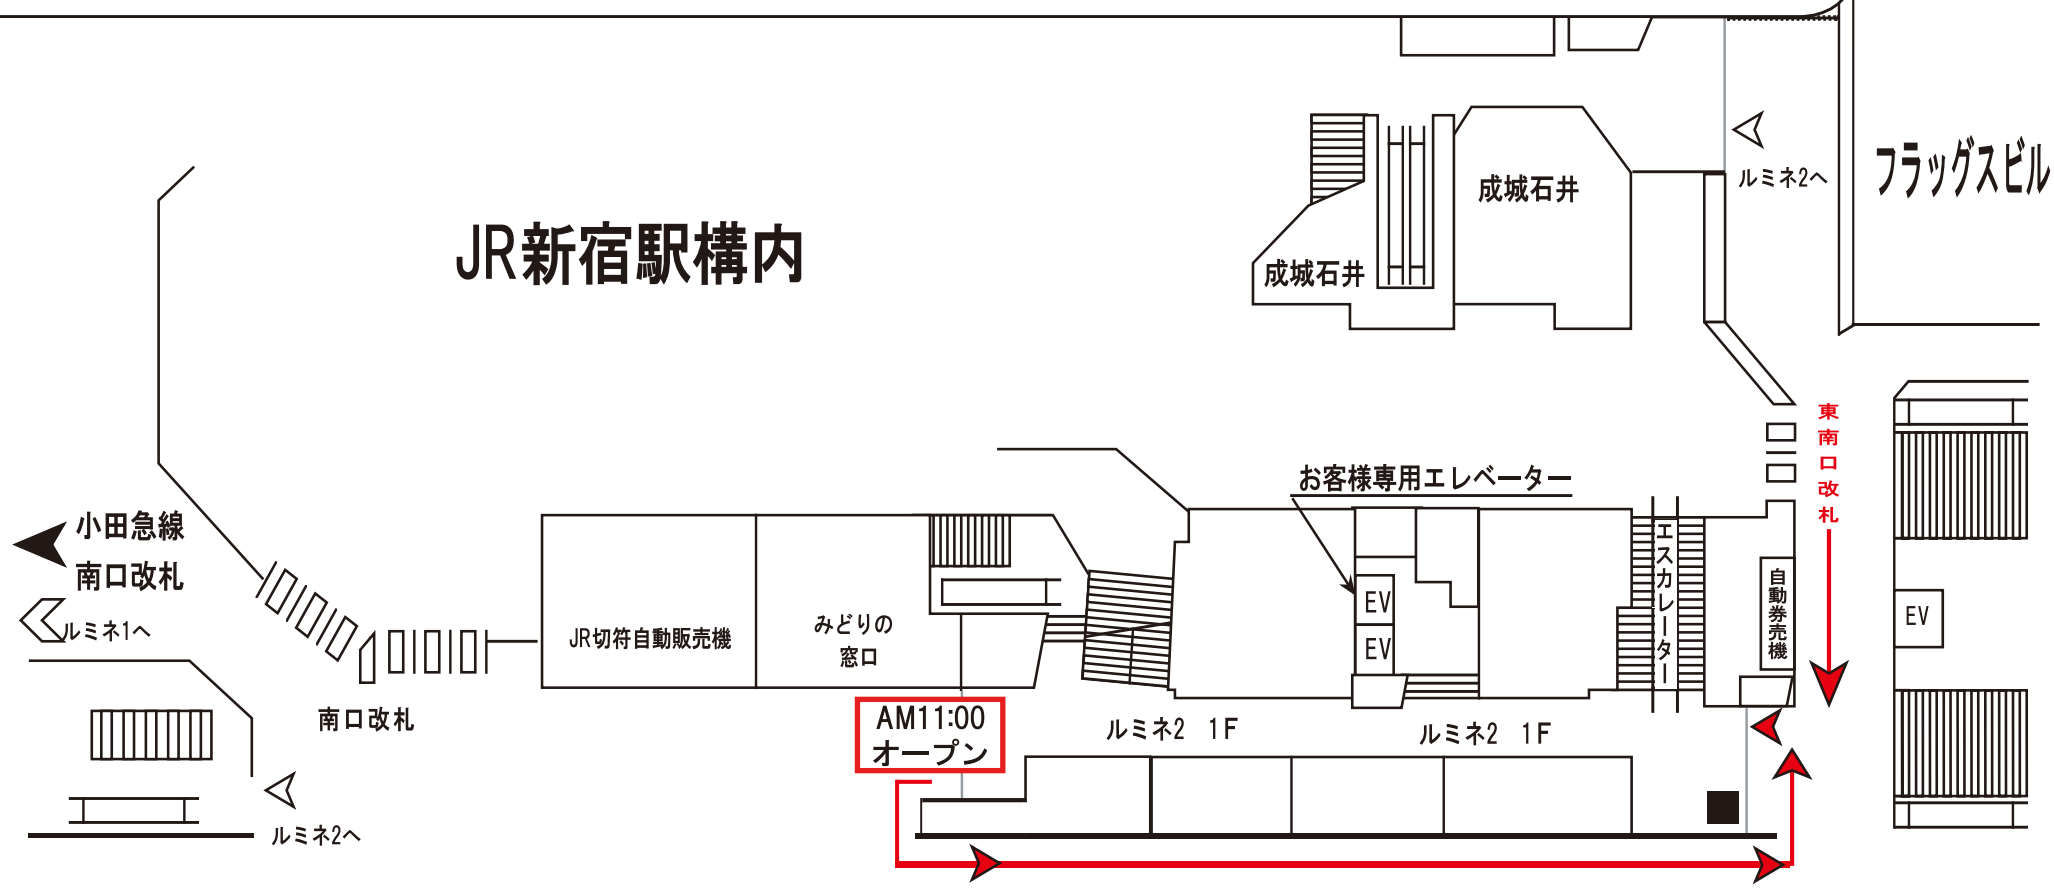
JR新宿駅構内

成城石井

成城石井

ルミネ2へ

フラッグスビル

東南口改札

お客様専用エレベーター

エスカレーター

自動券売機

EV

EV

EV

小田急線
南口改札

ルミネ1へ

JR切符自動販売機

みどりの
窓口

南口改札

AM11:00
オープン

ルミネ2　1F

ルミネ2　1F

ルミネ2へ